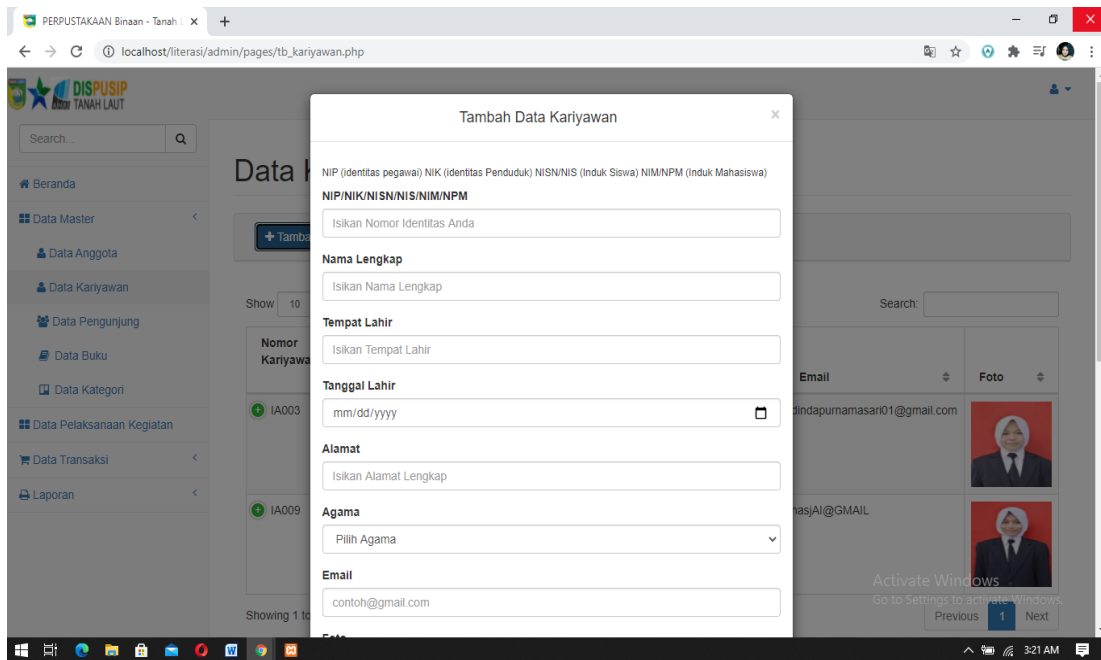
PERPUSTAKAAN Binaan - Tanah ×
+
localhost/literasi/admin/pages/tb_kariyawan.php

DISPUSIP TANAH LAUT

Search...

Beranda
Data Master
Data Anggota
Data Kariyawan
Data Pengunjung
Data Buku
Data Kategori
Data Pelaksanaan Kegiatan
Data Transaksi
Laporan

Data K

+ Tamba

Show 10

Nomor Kariyawa

IA003

IA009

Showing 1 to

Search:

Email
Foto

dindapurnamasari01@gmail.com

nasjAI@GMAIL

Previous 1 Next

Tambah Data Kariyawan ×

NIP (identitas pegawai) NIK (identitas Penduduk) NISN/NIS (Induk Siswa) NIM/NPM (Induk Mahasiswa)

NIP/NIK/NISN/NIS/NIM/NPM
Isikan Nomor Identitas Anda

Nama Lengkap
Isikan Nama Lengkap

Tempat Lahir
Isikan Tempat Lahir

Tanggal Lahir
mm/dd/yyyy

Alamat
Isikan Alamat Lengkap

Agama
Pilih Agama

Email
contoh@gmail.com

Activate Windows
Go to Settings to activate Windows.

3:21 AM